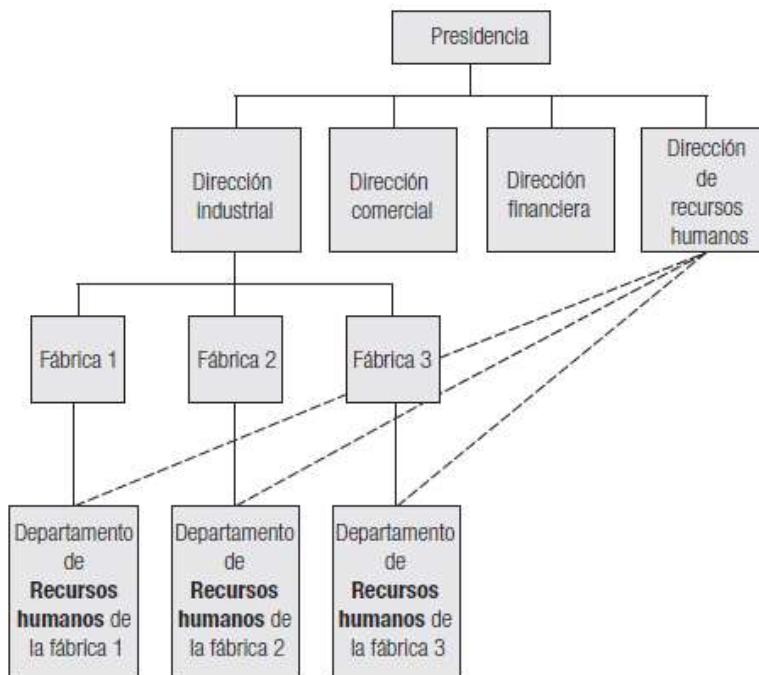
Presidencia

Dirección industrial

Dirección comercial

Dirección financiera

Dirección de recursos humanos

Fábrica 1

Fábrica 2

Fábrica 3

Departamento de **Recursos humanos** de la fábrica 1

Departamento de **Recursos humanos** de la fábrica 2

Departamento de **Recursos humanos** de la fábrica 3